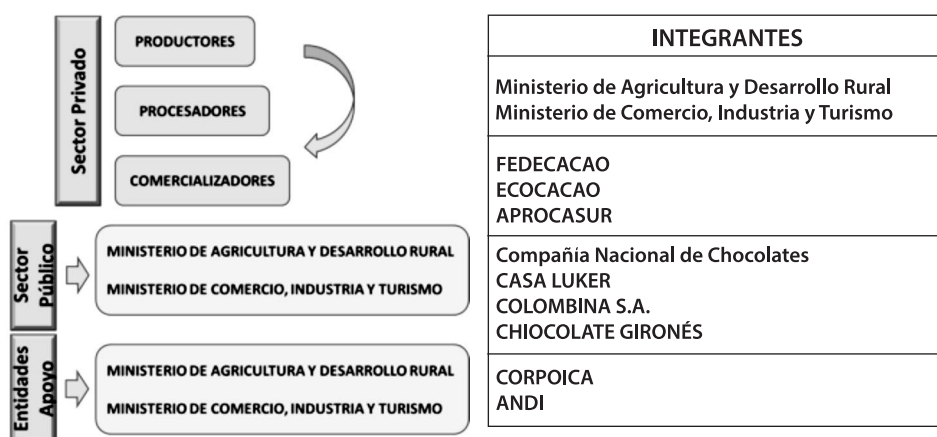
Sector Privado

PRODUCTORES

PROCESADORES

COMERCIALIZADORES

Sector Público

MINISTERIO DE AGRICULTURA Y DESARROLLO RURAL

MINISTERIO DE COMERCIO, INDUSTRIA Y TURISMO

Entidades Apoyo

MINISTERIO DE AGRICULTURA Y DESARROLLO RURAL

MINISTERIO DE COMERCIO, INDUSTRIA Y TURISMO

| INTEGRANTES |
|---|
| Ministerio de Agricultura y Desarrollo Rural<br>Ministerio de Comercio, Industria y Turismo |
| FEDECACAO<br>ECOCACAO<br>APROCASUR |
| Compañía Nacional de Chocolates<br>CASA LUKER<br>COLOMBINA S.A.<br>CHIOCOLATE GIRONÉS |
| CORPOICA<br>ANDI |